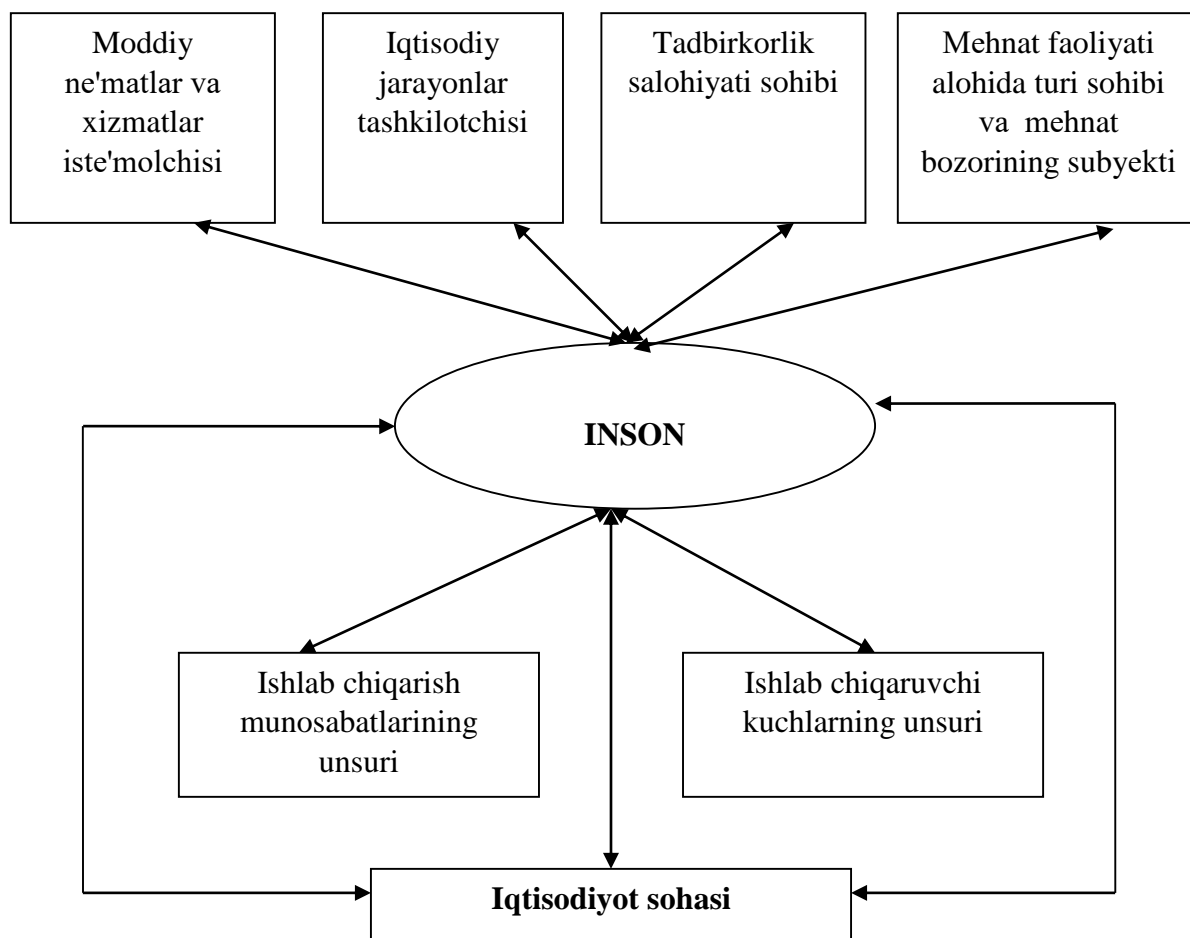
Moddiy ne'matlar va xizmatlar iste'molchisi

Iqtisodiy jarayonlar tashkilotchisi

Tadbirkorlik salohiyati sohibi

Mehnat faoliyati alohida turi sohibi va mehnat bozorining subyekti

INSON

Ishlab chiqarish munosabatlarining unsuri

Ishlab chiqaruvchi kuchlarning unsuri

Iqtisodiyot sohasi